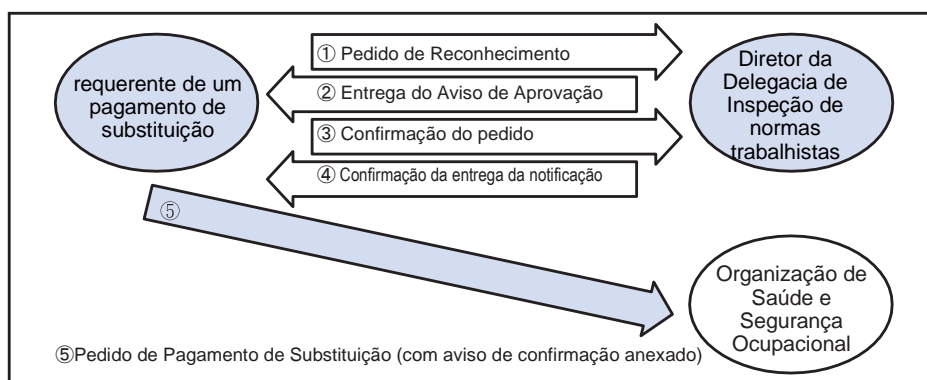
requerente de um pagamento de substituição

① Pedido de Reconhecimento

② Entrega do Aviso de Aprovação

③ Confirmação do pedido

④ Confirmação da entrega da notificação

Diretor da Delegacia de Inspeção de normas trabalhistas

⑤

Organização de Saúde e Segurança Ocupacional

⑤Pedido de Pagamento de Substituição (com aviso de confirmação anexado)